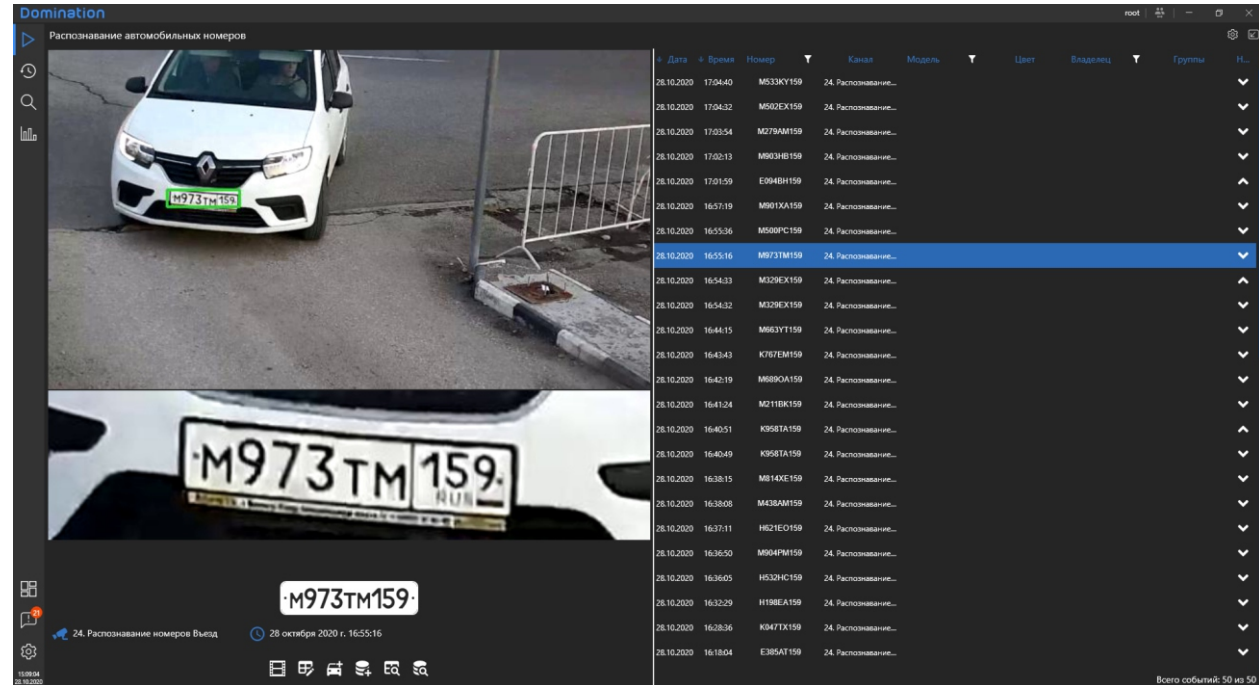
Domination

root

Распознавание автомобильных номеров

M973TM159

M973TM 159 RUS

·M973TM159·

24. Распознавание номеров Въезд

28 октября 2020 г. 16:55:16

| Дата | Время | Номер | Канал | Модель | Цвет | Владелец | Группы | Н... |
|---|---|---|---|---|---|---|---|---|
| 28.10.2020 | 17:04:40 | M533KY159 | 24. Распознавание... | | | | | |
| 28.10.2020 | 17:04:32 | M502EX159 | 24. Распознавание... | | | | | |
| 28.10.2020 | 17:03:54 | M279AM159 | 24. Распознавание... | | | | | |
| 28.10.2020 | 17:02:13 | M903HB159 | 24. Распознавание... | | | | | |
| 28.10.2020 | 17:01:59 | E094BH159 | 24. Распознавание... | | | | | |
| 28.10.2020 | 16:57:19 | M901XA159 | 24. Распознавание... | | | | | |
| 28.10.2020 | 16:55:36 | M500PC159 | 24. Распознавание... | | | | | |
| 28.10.2020 | 16:55:16 | M973TM159 | 24. Распознавание... | | | | | |
| 28.10.2020 | 16:54:33 | M329EX159 | 24. Распознавание... | | | | | |
| 28.10.2020 | 16:54:32 | M329EX159 | 24. Распознавание... | | | | | |
| 28.10.2020 | 16:44:15 | M663YT159 | 24. Распознавание... | | | | | |
| 28.10.2020 | 16:43:43 | K767EM159 | 24. Распознавание... | | | | | |
| 28.10.2020 | 16:42:19 | M689OA159 | 24. Распознавание... | | | | | |
| 28.10.2020 | 16:41:24 | M211BK159 | 24. Распознавание... | | | | | |
| 28.10.2020 | 16:40:51 | K958TA159 | 24. Распознавание... | | | | | |
| 28.10.2020 | 16:40:49 | K958TA159 | 24. Распознавание... | | | | | |
| 28.10.2020 | 16:38:15 | M814XE159 | 24. Распознавание... | | | | | |
| 28.10.2020 | 16:38:08 | M438AM159 | 24. Распознавание... | | | | | |
| 28.10.2020 | 16:37:11 | H621EO159 | 24. Распознавание... | | | | | |
| 28.10.2020 | 16:36:50 | M904PM159 | 24. Распознавание... | | | | | |
| 28.10.2020 | 16:36:05 | H532HC159 | 24. Распознавание... | | | | | |
| 28.10.2020 | 16:32:29 | H198EA159 | 24. Распознавание... | | | | | |
| 28.10.2020 | 16:28:36 | K047TX159 | 24. Распознавание... | | | | | |
| 28.10.2020 | 16:18:04 | E385AT159 | 24. Распознавание... | | | | | |

Всего событий: 50 из 50

21

13:09:04
28.10.2020